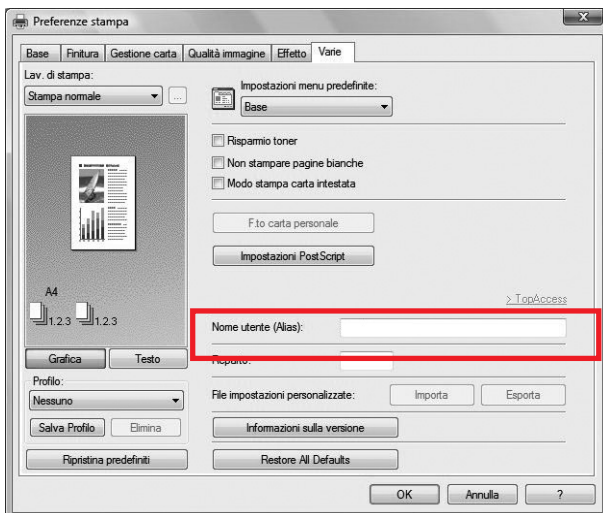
Preferenze stampa

Base | Finitura | Gestione carta | Qualità immagine | Effetto | Varie

Lav. di stampa:
Stampa normale

Impostazioni menu predefinite:
Base

Risparmio toner
Non stampare pagine bianche
Modo stampa carta intestata

F.to carta personale

Impostazioni PostScript

A4
1.2.3 1.2.3

> TopAccess

Nome utente (Alias):

Reparto:

Grafica | Testo

Profilo:
Nessuno

Salva Profilo | Elimina

Ripristina predefiniti

File impostazioni personalizzate: Importa | Esporta

Informazioni sulla versione

Restore All Defaults

OK | Annulla | ?